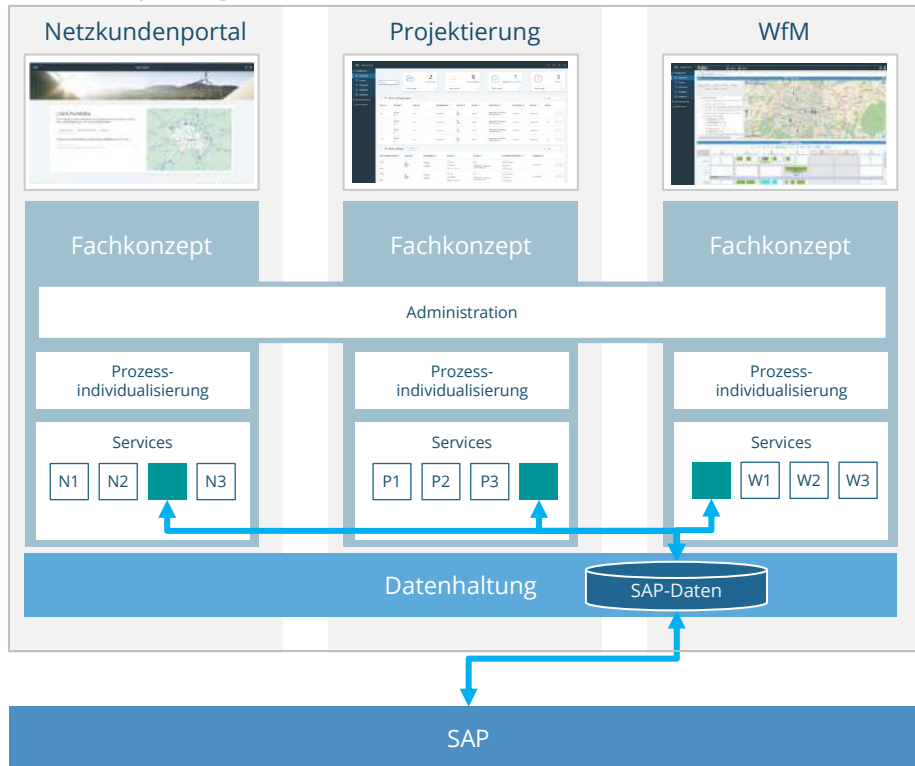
Netzkundenportal

Projektierung

WfM

Fachkonzept

Fachkonzept

Fachkonzept

Administration

Prozess-individualisierung

Prozess-individualisierung

Prozess-individualisierung

Services

N1 N2 N3

Services

P1 P2 P3

Services

W1 W2 W3

Datenhaltung

SAP-Daten

SAP